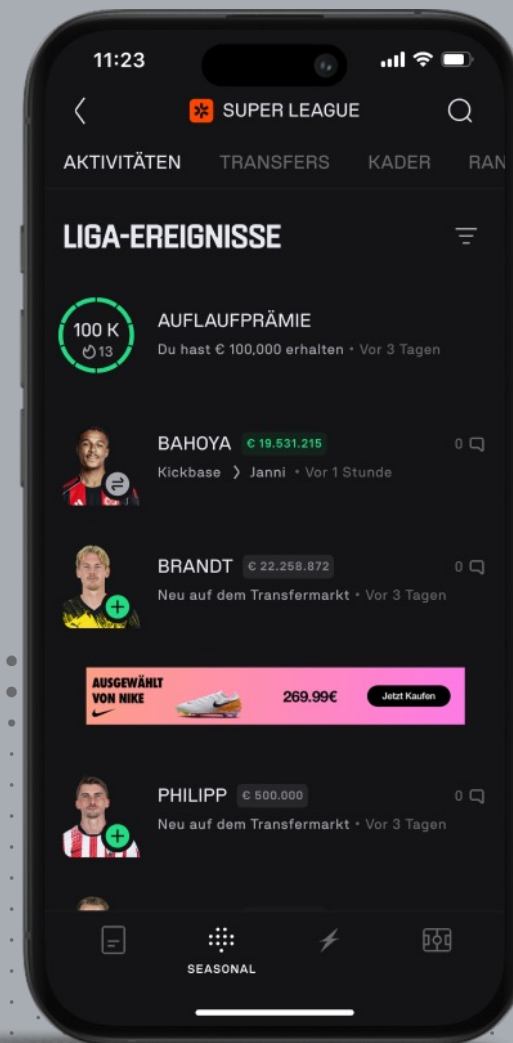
11:23

SUPER LEAGUE

AKTIVITÄTEN TRANSFERS KADER RAN

LIGA-EREIGNISSE

100 K
13

AUFLAUFPRÄMIE
Du hast € 100,000 erhalten • Vor 3 Tagen

BAHOYA € 19.531.215 0
Kickbase 〉 Janni • Vor 1 Stunde

BRANDT € 22.258.872 0
Neu auf dem Transfermarkt • Vor 3 Tagen

AUSGEWÄHLT VON NIKE 269.99€ Jetzt Kaufen

PHILIPP € 500.000 0
Neu auf dem Transfermarkt • Vor 3 Tagen

SEASONAL